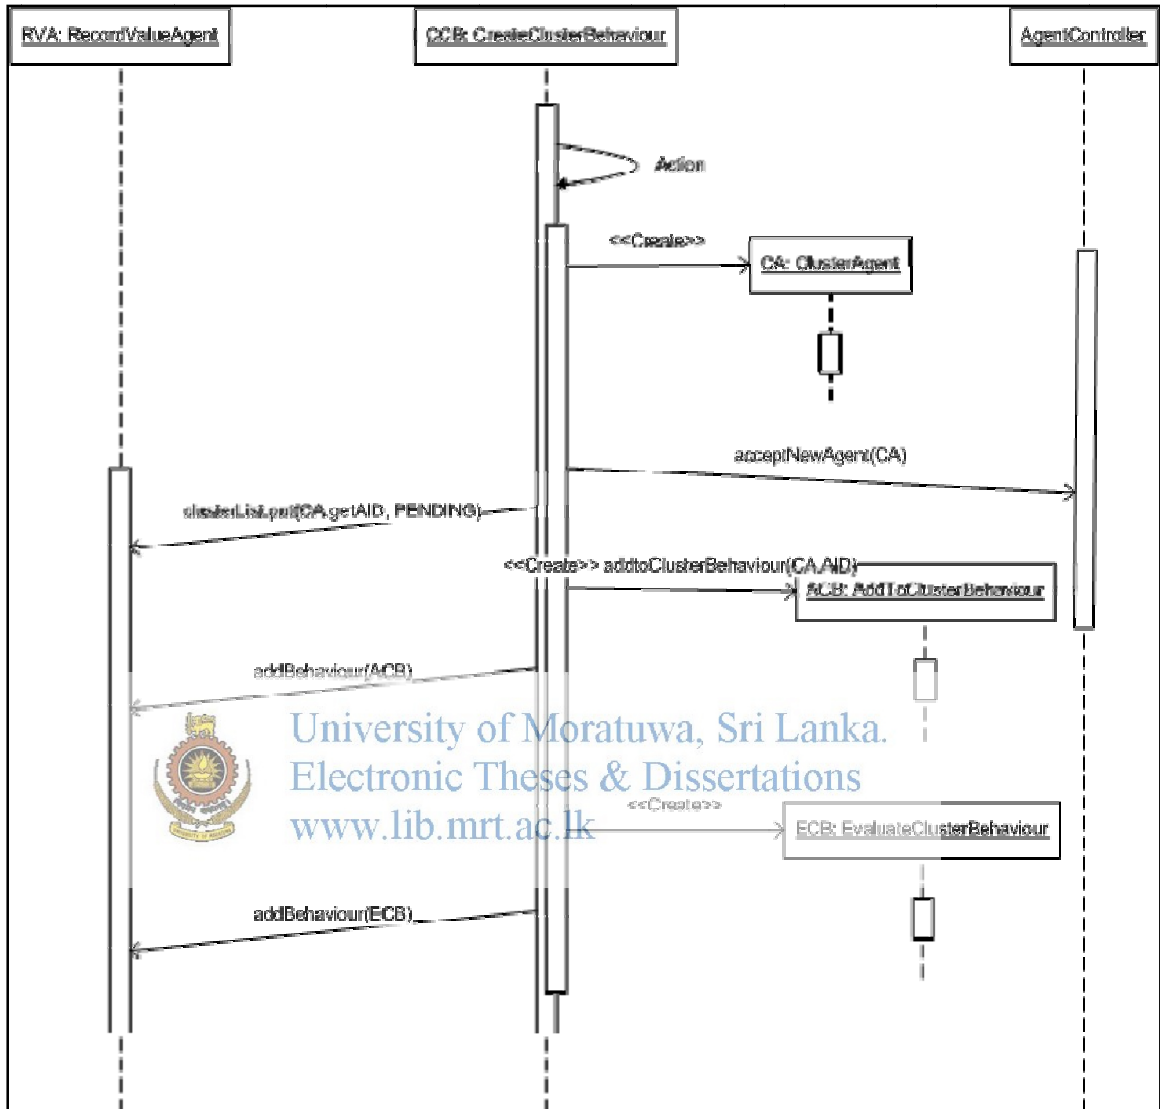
RVA: RecordValueAgent

CCB: CreateClusterBehaviour

AgentController

Action

<<Create>>

CA: ClusterAgent

acceptNewAgent(CA)

clusterList.put(CA.getAID, PENDING)

<<Create>> addtoClusterBehaviour(CA.AID)

ACB: AddToClusterBehaviour

addBehaviour(ACB)

University of Moratuwa, Sri Lanka.
Electronic Theses & Dissertations
www.lib.mrt.ac.lk

<<Create>>

ECB: EvaluateClusterBehaviour

addBehaviour(ECB)